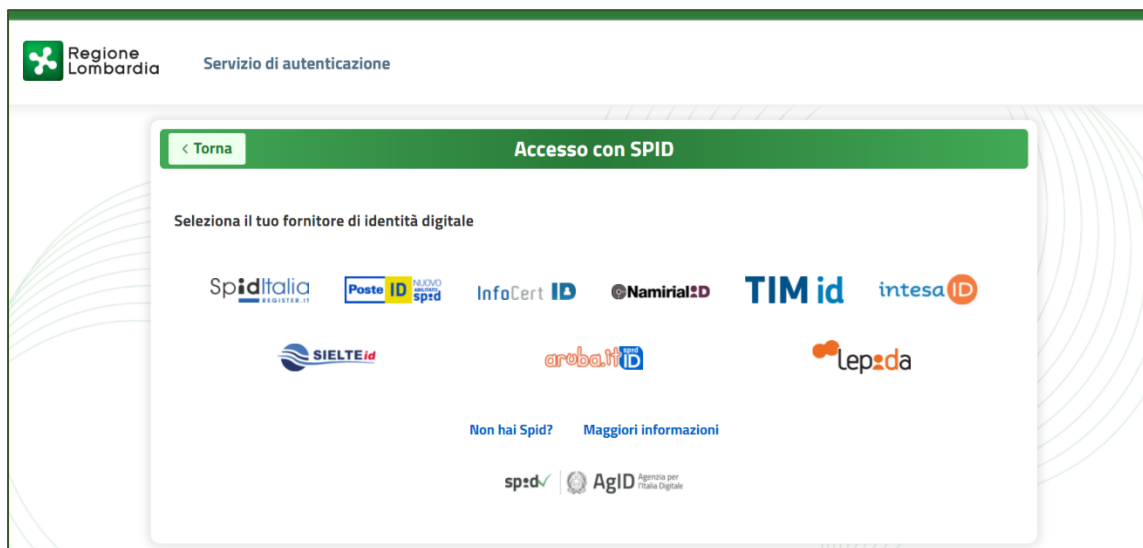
Regione Lombardia

Servizio di autenticazione

< Torna

Accesso con SPID

Seleziona il tuo fornitore di identità digitale

SpidItalia REGISTER.IT

Poste ID NUOVO ABILITATO spid

InfoCert ID

Namirial ID

TIM id

intesa ID

SIELTE id

aruba.it spid ID

lepida

Non hai Spid?

Maggiori informazioni

spid

AgID Agenzia per l'Italia Digitale